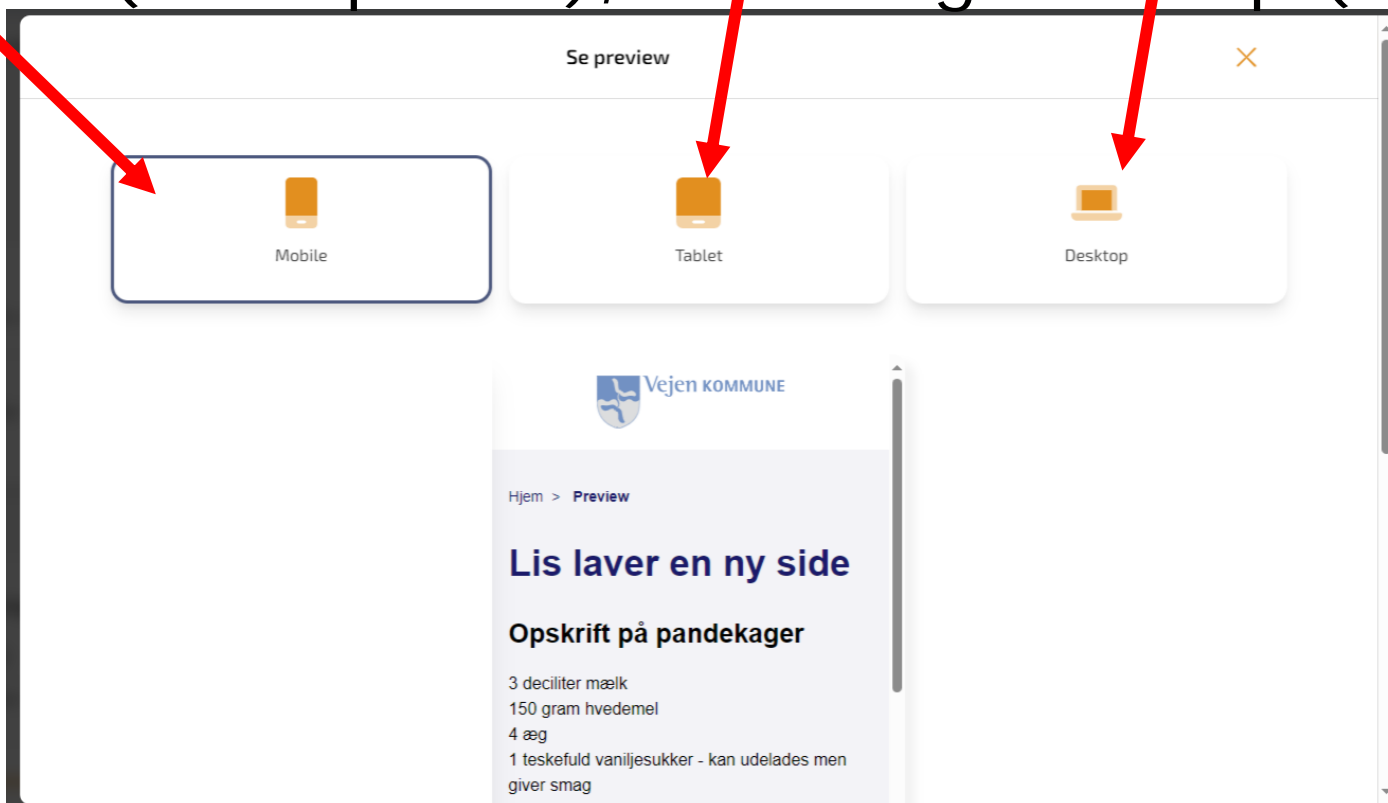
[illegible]

Se preview

Mobile

Tablet

Desktop

Vejen KOMMUNE

Hjem > Preview

Lis laver en ny side

Opskrift på pandekager

3 deciliter mælk
150 gram hvedemel
4 æg
1 teskefuld vaniljesukker - kan udelades men giver smag